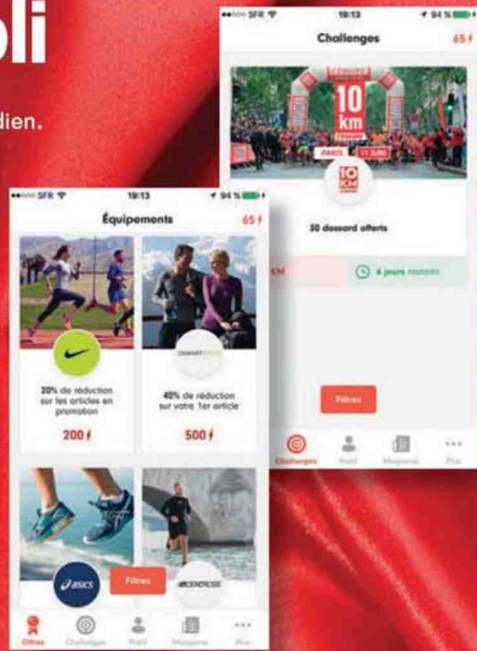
oli

dien.

SFR 19:13 94 %
Challenges 65

10 km
PARIS 11 JUIN
10 KM

50 dossard offerts

KM
4 jours restants

Filtres

Challenges Profil Magasins Plus

SFR 19:13 94 %
Équipements 65

20% de réduction sur les articles en promotion
200

SMARTPOINT
40% de réduction sur votre 1er article
500

asics
Filtres
DECATHLON

Offres Challenges Profil Magasins Plus